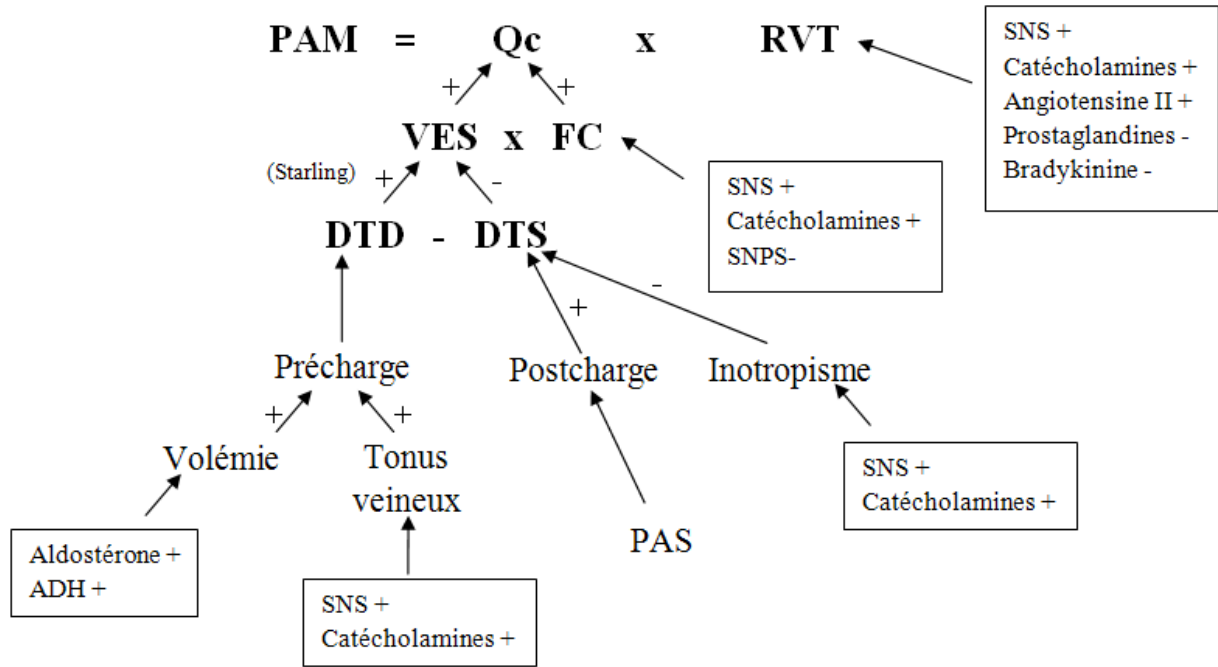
PAM = Qc x RVT

SNS +
Catécholamines +
Angiotensine II +
Prostaglandines -
Bradykinine -

+ +

VES x FC

(Starling) + -

SNS +
Catécholamines +
SNPS-

DTD - DTS

+ -

Précharge Postcharge Inotropisme

+ +

Volémie Tonus veineux

PAS

SNS +
Catécholamines +

Aldostérone +
ADH +

SNS +
Catécholamines +